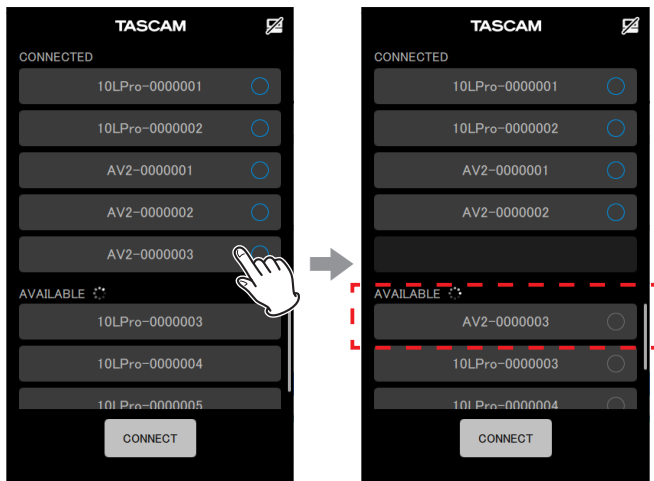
TASCAM

CONNECTED

10LPro-0000001

10LPro-0000002

AV2-0000001

AV2-0000002

AV2-0000003

AVAILABLE

10LPro-0000003

10LPro-0000004

10LPro-0000005

CONNECT

TASCAM

CONNECTED

10LPro-0000001

10LPro-0000002

AV2-0000001

AV2-0000002

AVAILABLE

AV2-0000003

10LPro-0000003

10LPro-0000004

CONNECT